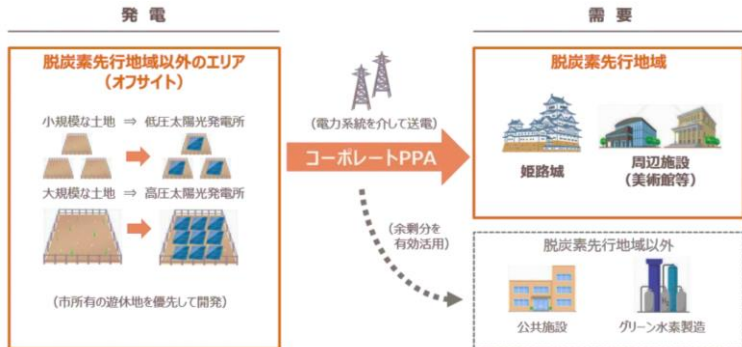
発 電

需 要

脱炭素先行地域以外のエリア
（オフサイト）

小規模な土地 ⇒ 低圧太陽光発電所

大規模な土地 ⇒ 高圧太陽光発電所

（市所有の遊休地を優先して開発）

（電力系統を介して送電）

コーポレートPPA

（余剰分を有効活用）

脱炭素先行地域

姫路城

周辺施設
（美術館等）

脱炭素先行地域以外

公共施設

グリーン水素製造